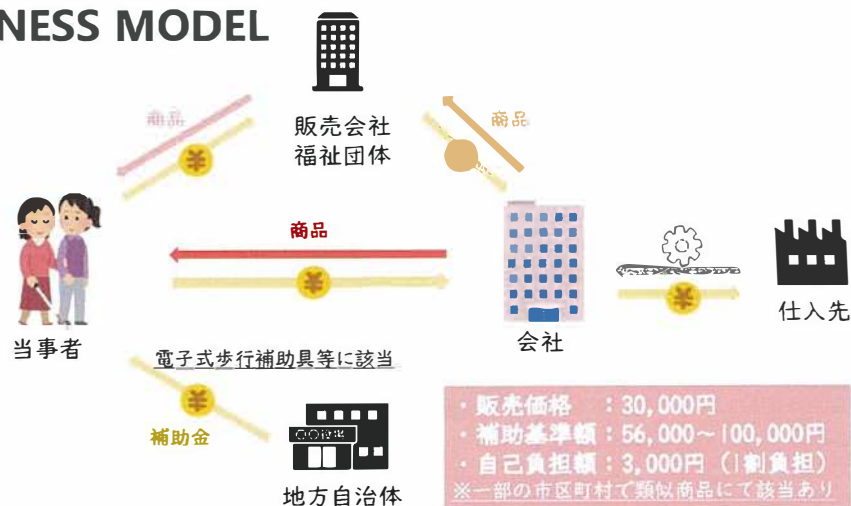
NESS MODEL

販売会社
福祉団体

商品

¥

商品

¥

商品

¥

当事者

会社

¥

仕入先

電子式歩行補助具等に該当

¥

補助金

○○役場

地方自治体

・販売価格　：30,000円
・補助基準額：56,000～100,000円
・自己負担額：3,000円（1割負担）
※一部の市区町村で類似商品にて該当あり